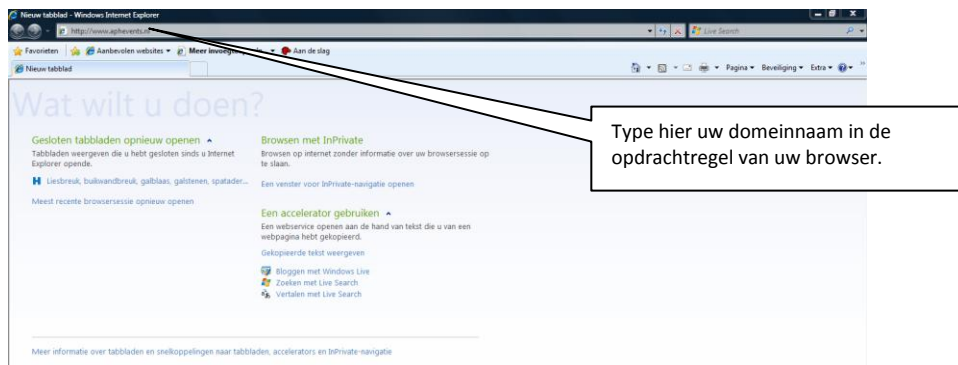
Nieuw tabblad - Windows Internet Explorer

http://www.aphevents.nl

Live Search

Favorieten | Aanbevolen websites ▾ | Meer invoeg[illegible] ▾ | Aan de slag

Nieuw tabblad

Pagina ▾ Beveiliging ▾ Extra ▾

Wat wilt u doen?

Type hier uw domeinnaam in de opdrachtregel van uw browser.

Gesloten tabbladen opnieuw openen

Tabbladen weergeven die u hebt gesloten sinds u Internet Explorer opende.

Liesbreuk, buikwandbreuk, galblaas, galstenen, spatader...

Meest recente browsersessie opnieuw openen

Browsen met InPrivate

Browsen op internet zonder informatie over uw browsersessie op te slaan.

Een venster voor InPrivate-navigatie openen

Een accelerator gebruiken

Een webservice openen aan de hand van tekst die u van een webpagina hebt gekopieerd.

Gekopieerde tekst weergeven

Bloggen met Windows Live
Zoeken met Live Search
Vertalen met Live Search

Meer informatie over tabbladen en snelkoppelingen naar tabbladen, accelerators en InPrivate-navigatie